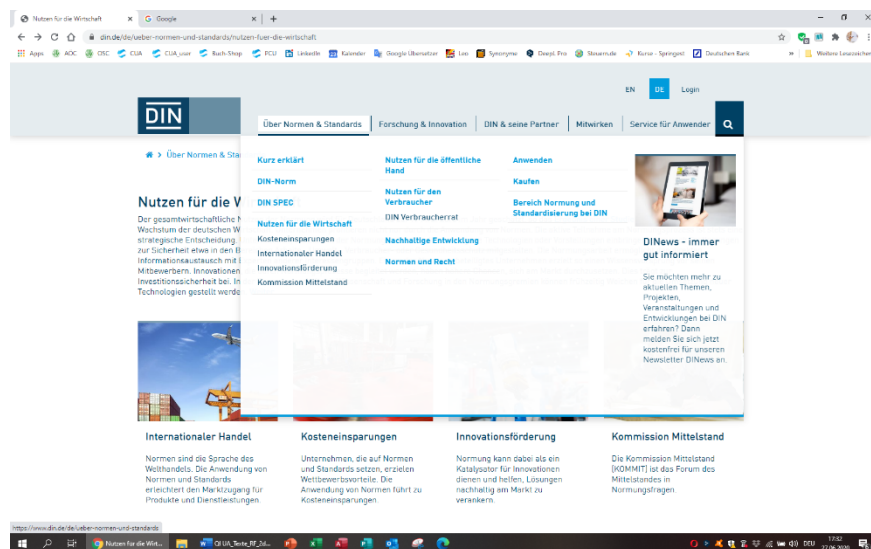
Nutzen für die Wirtschaft × G Google × +

din.de/de/ueber-normen-und-standards/nutzen-fuer-die-wirtschaft

Apps AOC CISC CUA CUA_user Buch-Shop FCU LinkedIn Kalender Google Übersetzer Leo Synonyme DeepL Pro Steuern.de Kurse - Springest Deutschen Bank » Weitere Lesezeichen

EN DE Login

DIN

Über Normen & Standards | Forschung & Innovation | DIN & seine Partner | Mitwirken | Service für Anwender

Über Normen & Sta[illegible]

Nutzen für die W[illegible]

Der gesamtwirtschaftliche N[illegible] Wachstum der deutschen W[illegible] strategische Entscheidung. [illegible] zur Sicherheit etwa in den B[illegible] Informationsaustausch mit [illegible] Mitbewerbern. Innovationen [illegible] Investitionssicherheit bei. In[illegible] Technologien gestellt werde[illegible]

Kurz erklärt
DIN-Norm
DIN SPEC
Nutzen für die Wirtschaft
Kosteneinsparungen
Internationaler Handel
Innovationsförderung
Kommission Mittelstand

Nutzen für die öffentliche Hand
Nutzen für den Verbraucher
DIN Verbraucherrat
Nachhaltige Entwicklung
Normen und Recht

Anwenden
Kaufen
Bereich Normung und Standardisierung bei DIN

DINews - immer gut informiert

Sie möchten mehr zu aktuellen Themen, Projekten, Veranstaltungen und Entwicklungen bei DIN erfahren? Dann melden Sie sich jetzt kostenfrei für unseren Newsletter DINews an.

Internationaler Handel

Normen sind die Sprache des Welthandels. Die Anwendung von Normen und Standards erleichtert den Marktzugang für Produkte und Dienstleistungen.

Kosteneinsparungen

Unternehmen, die auf Normen und Standards setzen, erzielen Wettbewerbsvorteile. Die Anwendung von Normen führt zu Kosteneinsparungen.

Innovationsförderung

Normung kann dabei als ein Katalysator für Innovationen dienen und helfen, Lösungen nachhaltig am Markt zu verankern.

Kommission Mittelstand

Die Kommission Mittelstand (KOMMIT) ist das Forum des Mittelstandes in Normungsfragen

https://www.din.de/de/ueber-normen-und-standards

Nutzen für die Wirt... QI UA_Texte_RF_2d... DEU 17:32 17.06.2020